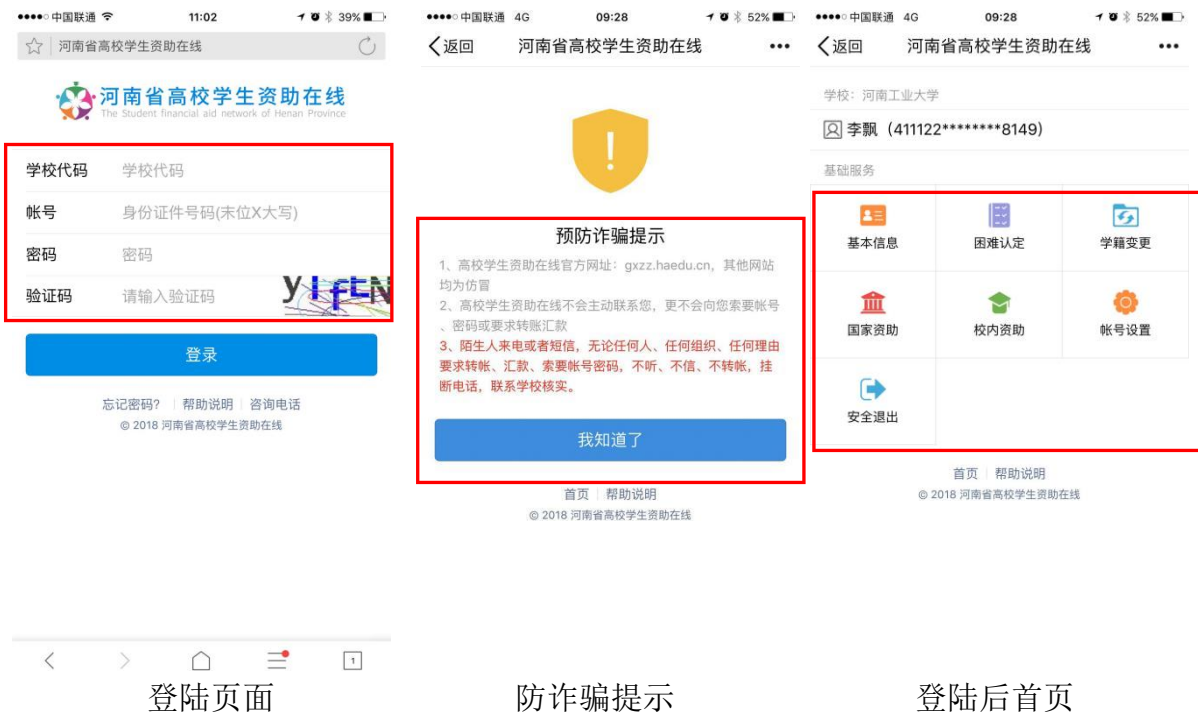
●●●●○ 中国联通 11:02 39%

河南省高校学生资助在线

河南省高校学生资助在线
The Student financial aid network of Henan Province

学校代码 学校代码
帐号 身份证件号码(末位X大写)
密码 密码
验证码 请输入验证码 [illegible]

登录

忘记密码? | 帮助说明 | 咨询电话
© 2018 河南省高校学生资助在线

1

登陆页面

●●●●○ 中国联通 4G 09:28 52%

<返回 河南省高校学生资助在线 •••

!

预防诈骗提示

1、高校学生资助在线官方网址：gxzz.haedu.cn，其他网站均为仿冒
2、高校学生资助在线不会主动联系您，更不会向您索要帐号、密码或要求转账汇款
3、陌生人来电或者短信，无论任何人、任何组织、任何理由要求转帐、汇款、索要帐号密码，不听、不信、不转帐，挂断电话，联系学校核实。

我知道了

首页 | 帮助说明
© 2018 河南省高校学生资助在线

防诈骗提示

●●●●○ 中国联通 4G 09:28 52%

<返回 河南省高校学生资助在线 •••

学校：河南工业大学
李飘（411122********8149）
基础服务

基本信息
困难认定
学籍变更
国家资助
校内资助
帐号设置
安全退出

首页 | 帮助说明
© 2018 河南省高校学生资助在线

登陆后首页